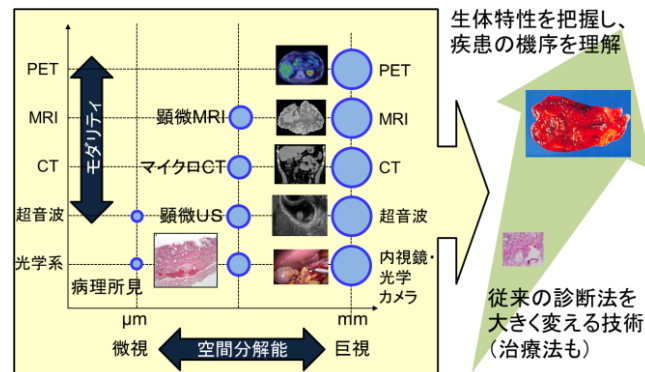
生体特性を把握し、疾患の機序を理解

PET
MRI
CT
超音波
光学系

モダリティ

顕微MRI
マイクロCT
顕微US
病理所見

PET
MRI
CT
超音波
内視鏡・光学カメラ

μm
mm
微視
空間分解能
巨視

従来の診断法を大きく変える技術（治療法も）